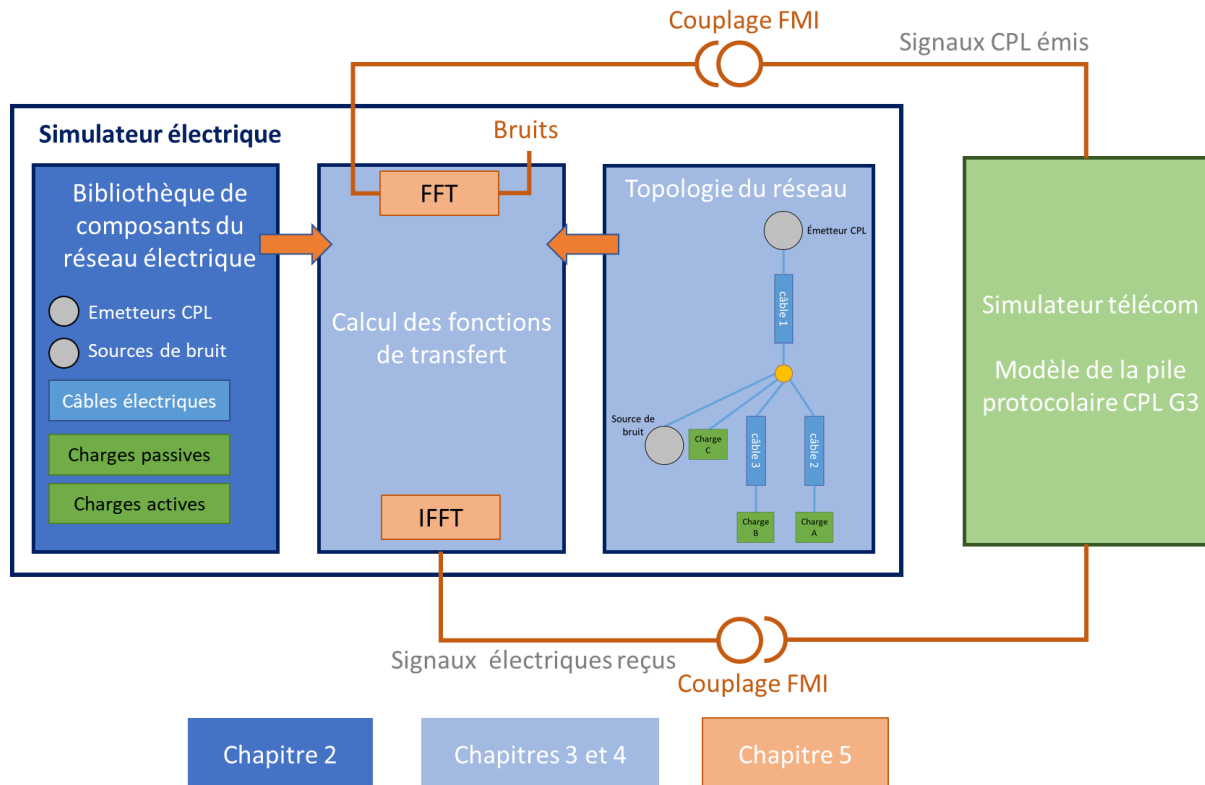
Couplage FMI

Signaux CPL émis

Simulateur électrique

Bruits

Bibliothèque de composants du réseau électrique

Emetteurs CPL

Sources de bruit

Câbles électriques

Charges passives

Charges actives

FFT

Calcul des fonctions de transfert

IFFT

Topologie du réseau

Émetteur CPL

câble 1

Source de bruit

Charge C

câble 3

câble 2

Charge B

Charge A

Simulateur télécom

Modèle de la pile protocolaire CPL G3

Signaux électriques reçus

Couplage FMI

Chapitre 2

Chapitres 3 et 4

Chapitre 5